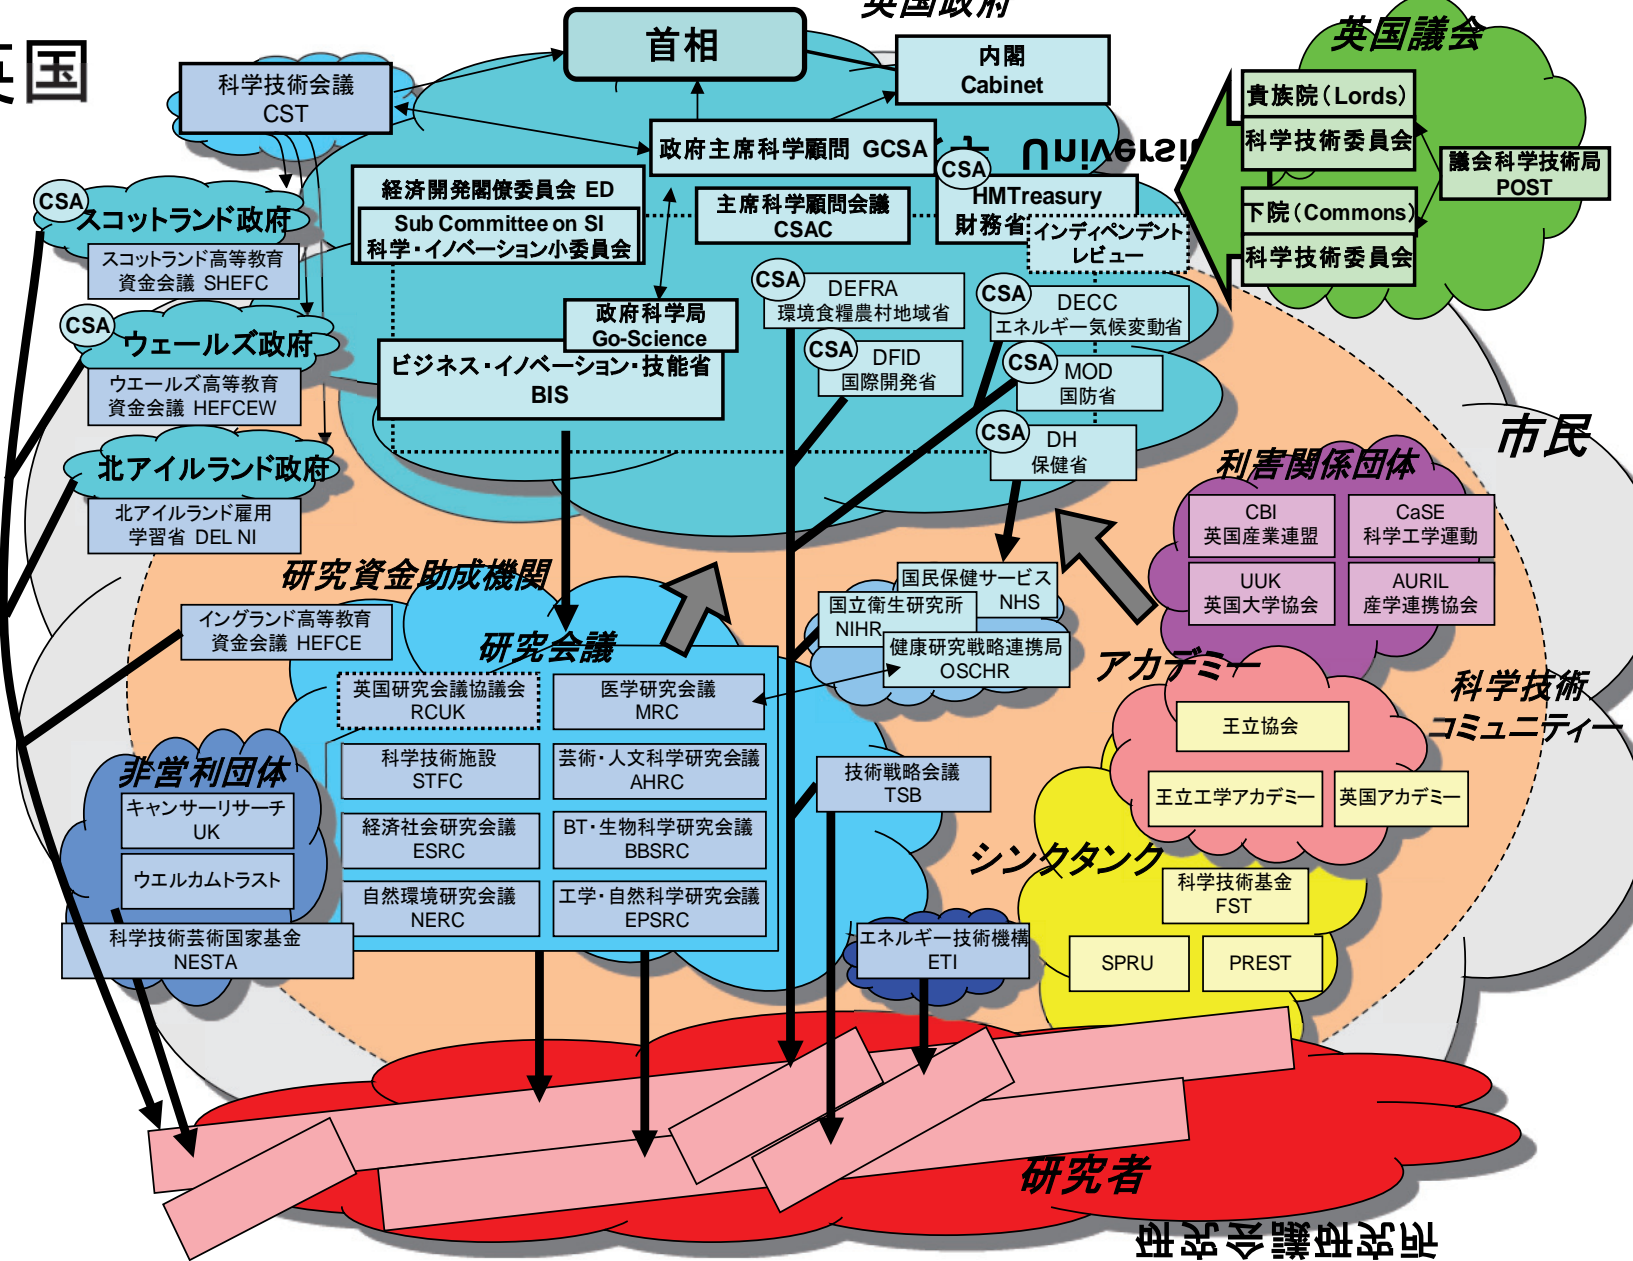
英国

英国政府

首相

内閣
Cabinet

科学技術会議
CST

政府主席科学顧問 GCSA

英国議会

貴族院（Lords）

科学技術委員会

議会科学技術局
POST

下院（Commons）

科学技術委員会

経済開発閣僚委員会 ED

Sub Committee on SI
科学・イノベーション小委員会

主席科学顧問会議
CSAC

CSA
HMTreasury
財務省

インディペンデント
レビュー

CSA
スコットランド政府

スコットランド高等教育
資金会議 SHEFC

CSA
ウェールズ政府

ウエールズ高等教育
資金会議 HEFCEW

北アイルランド政府

北アイルランド雇用
学習省 DEL NI

政府科学局
Go-Science

ビジネス・イノベーション・技能省
BIS

CSA DEFRA
環境食糧農村地域省

CSA DFID
国際開発省

CSA DECC
エネルギー気候変動省

CSA MOD
国防省

CSA DH
保健省

市民

利害関係団体

CBI
英国産業連盟

CaSE
科学工学運動

UUK
英国大学協会

AURIL
産学連携協会

研究資金助成機関

イングランド高等教育
資金会議 HEFCE

国民保健サービス
NHS

国立衛生研究所
NIHR

健康研究戦略連携局
OSCHR

研究会議

英国研究会議協議会
RCUK

医学研究会議
MRC

科学技術施設
STFC

芸術・人文科学研究会議
AHRC

経済社会研究会議
ESRC

BT・生物科学研究会議
BBSRC

自然環境研究会議
NERC

工学・自然科学研究会議
EPSRC

アカデミー

王立協会

王立工学アカデミー

英国アカデミー

科学技術
コミュニティー

非営利団体

キャンサーリサーチ
UK

ウエルカムトラスト

科学技術芸術国家基金
NESTA

技術戦略会議
TSB

シンクタンク

科学技術基金
FST

SPRU

PREST

エネルギー技術機構
ETI

研究者